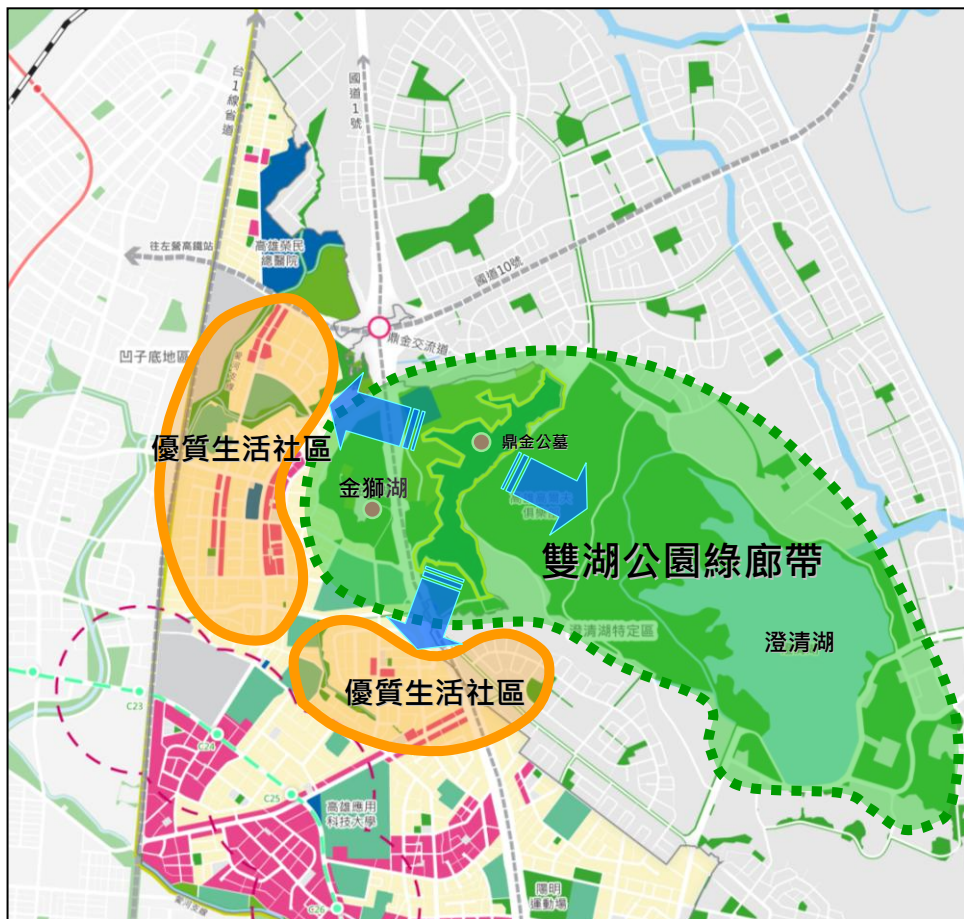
台1線省道

國道1號

高雄榮民總醫院

往左營高鐵站

國道10號

鼎金交流道

凹子底地區

優質生活社區

鼎金公墓

金獅湖

雙湖公園綠廊帶

澄清湖特定區

澄清湖

優質生活社區

C23

C24

C25

高雄應用科技大學

陽明運動場

C26